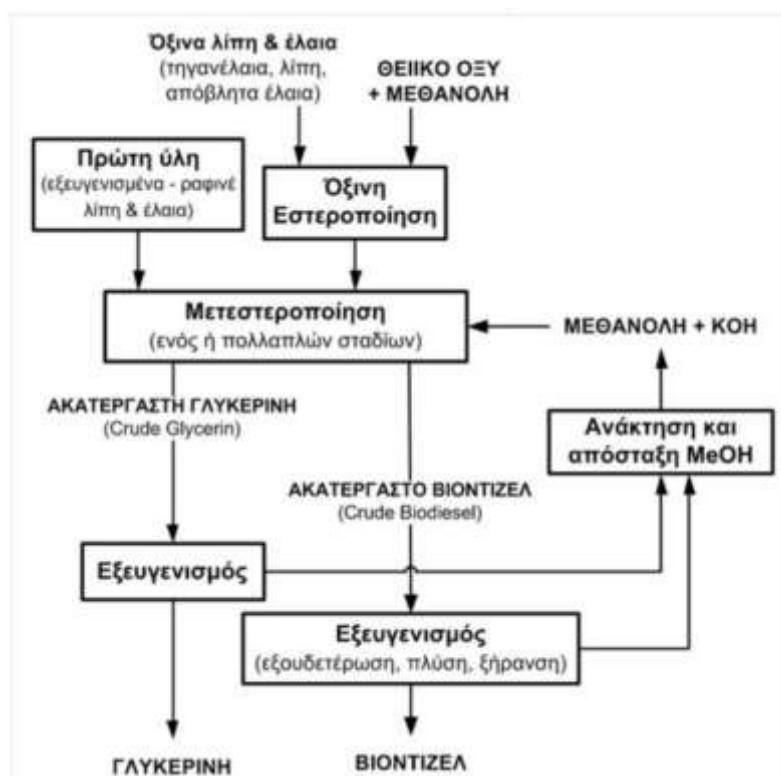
Όξινα λίπη & έλαια
(τηγανέλαια, λίπη, απόβλητα έλαια)

ΘΕΙΙΚΟ ΟΞΥ
+ ΜΕΘΑΝΟΛΗ

Πρώτη ύλη
(εξευγενισμένα - ραφινέ λίπη & έλαια)

Όξινη
Εστεροποίηση

Μετεστεροποίηση
(ενός ή πολλαπλών σταδίων)

ΜΕΘΑΝΟΛΗ + ΚΟΗ

ΑΚΑΤΕΡΓΑΣΤΗ ΓΛΥΚΕΡΙΝΗ
(Crude Glycerin)

Ανάκτηση και
απόσταξη MeOH

ΑΚΑΤΕΡΓΑΣΤΟ ΒΙΟΝΤΙΖΕΛ
(Crude Biodiesel)

Εξευγενισμός

Εξευγενισμός
(εξουδετέρωση, πλύση, ξήρανση)

ΓΛΥΚΕΡΙΝΗ

ΒΙΟΝΤΙΖΕΛ